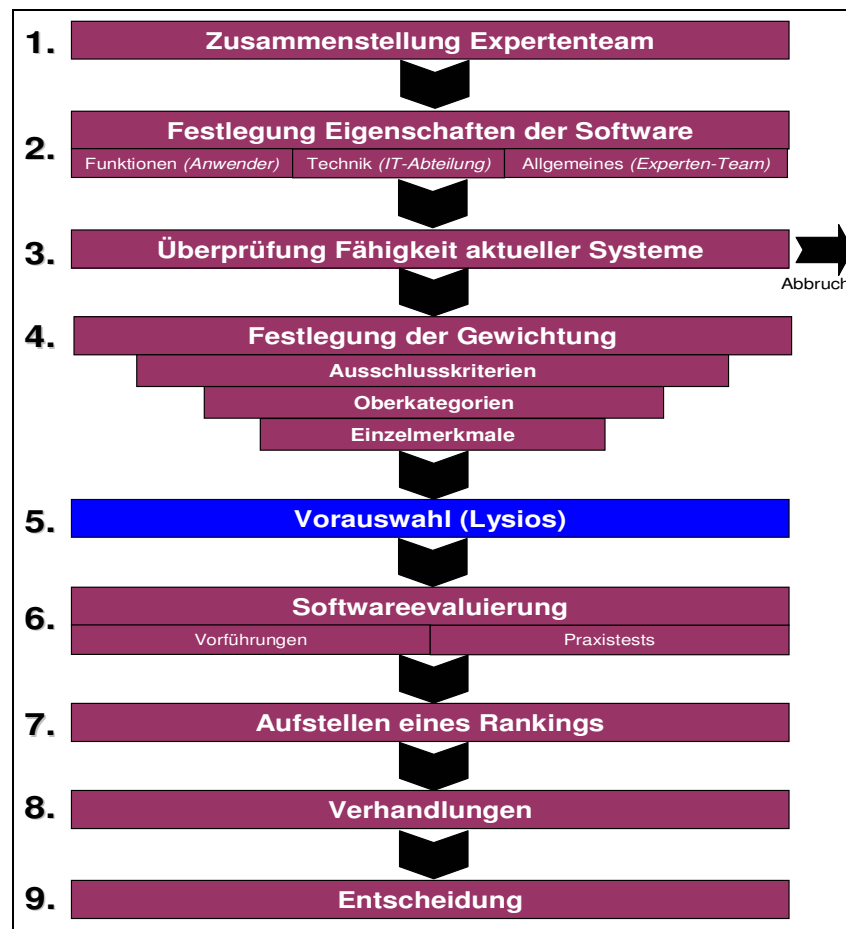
1. Zusammenstellung Expertenteam

2. Festlegung Eigenschaften der Software

Funktionen *(Anwender)* Technik *(IT-Abteilung)* Allgemeines *(Experten-Team)*

3. Überprüfung Fähigkeit aktueller Systeme

Abbruch

4. Festlegung der Gewichtung

Ausschlusskriterien

Oberkategorien

Einzelmerkmale

5. Vorauswahl (Lysios)

6. Softwareevaluierung

Vorführungen Praxistests

7. Aufstellen eines Rankings

8. Verhandlungen

9. Entscheidung